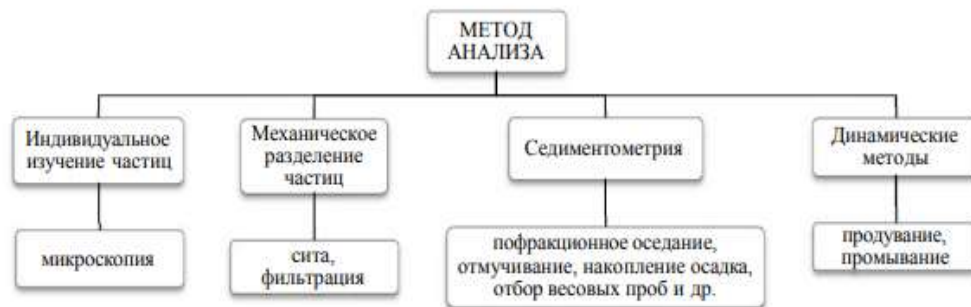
МЕТОД АНАЛИЗА

Индивидуальное изучение частиц

микроскопия

Механическое разделение частиц

сита, фильтрация

Седиментометрия

пофракционное оседание, отмучивание, накопление осадка, отбор весовых проб и др.

Динамические методы

продувание, промывание